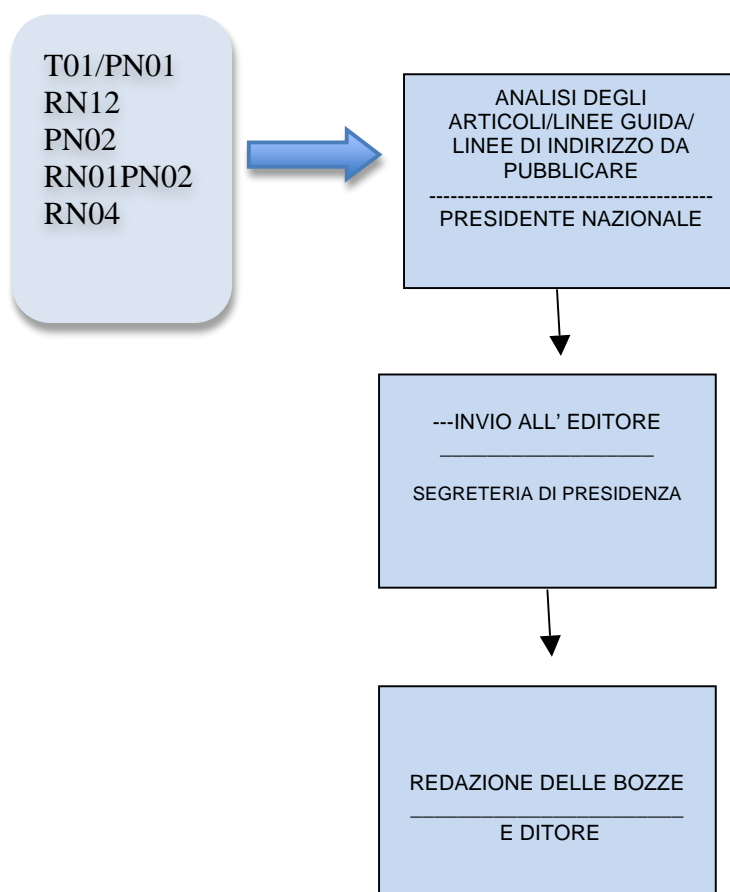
T01/PN01
RN12
PN02
RN01PN02
RN04

ANALISI DEGLI ARTICOLI/LINEE GUIDA/ LINEE DI INDIRIZZO DA PUBBLICARE
----------------------------------------
PRESIDENTE NAZIONALE

---INVIO ALL' EDITORE
____________________
SEGRETERIA DI PRESIDENZA

REDAZIONE DELLE BOZZE
____________________
E DITORE